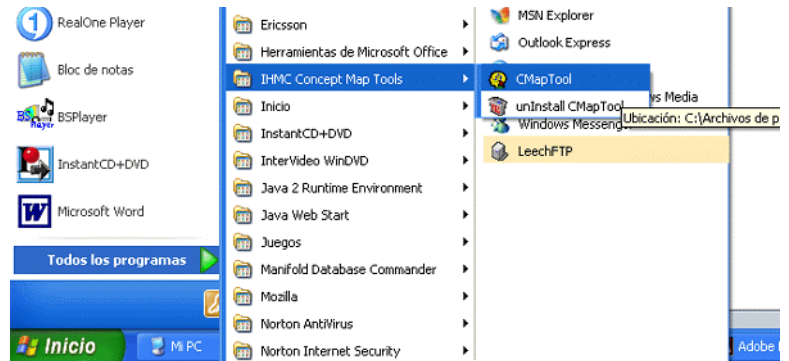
RealOne Player
Bloc de notas
BSPlayer
InstantCD+DVD
Microsoft Word
Todos los programas

Ericsson
Herramientas de Microsoft Office
IHMC Concept Map Tools
Inicio
InstantCD+DVD
InterVideo WinDVD
Java 2 Runtime Environment
Java Web Start
Juegos
Manifold Database Commander
Mozilla
Norton AntiVirus
Norton Internet Security

MSN Explorer
Outlook Express
CMapTool
unInstall CMapTool
ws Media
Windows Messeng
Ubicación: C:\Archivos de p
LeechFTP

Inicio
Mi PC
Adobe